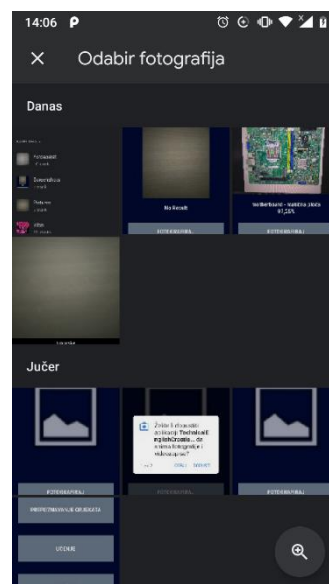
14:06

Odabir fotografija

Danas

No Result

Motherboard – matična ploča
97,58%

FOTOGRAFIRAJ

FOTOGRAFIRAJ

Jučer

Želite li dopustiti aplikaciji Technokod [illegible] da snima fotografije i videozapise?

FOTOGRAFIRAJ

FOTOGRAFIRAJ

PREPOZNAVANJE OBJEKATA

UČENJE